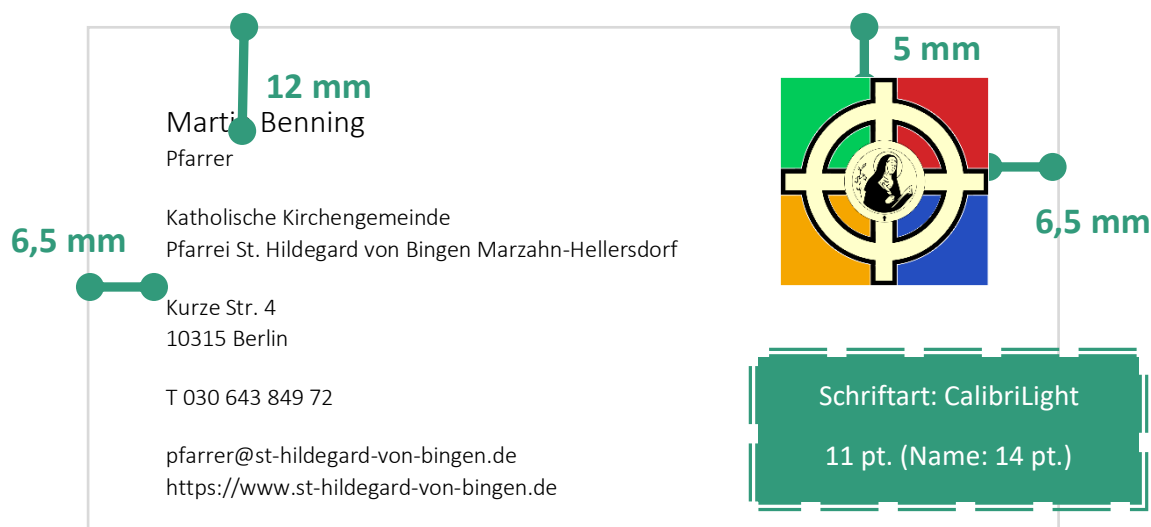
12 mm

5 mm

Marti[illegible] Benning
Pfarrer

Katholische Kirchengemeinde
Pfarrei St. Hildegard von Bingen Marzahn-Hellersdorf

6,5 mm

6,5 mm

Kurze Str. 4
10315 Berlin

T 030 643 849 72

pfarrer@st-hildegard-von-bingen.de
https://www.st-hildegard-von-bingen.de

Schriftart: CalibriLight

11 pt. (Name: 14 pt.)